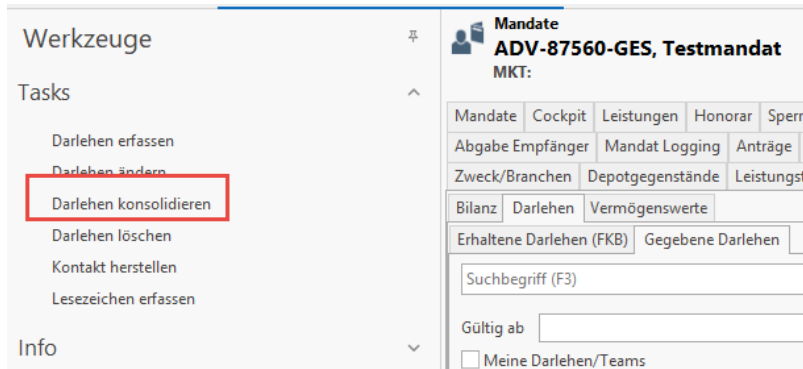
Werkzeuge

Tasks

Darlehen erfassen
Darlehen ändern
Darlehen konsolidieren
Darlehen löschen
Kontakt herstellen
Lesezeichen erfassen

Info

Mandate
ADV-87560-GES, Testmandat
MKT:

Mandate | Cockpit | Leistungen | Honorar | Sper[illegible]
Abgabe Empfänger | Mandat Logging | Anträge
Zweck/Branchen | Depotgegenstände | Leistungs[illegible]
Bilanz | Darlehen | Vermögenswerte
Erhaltene Darlehen (FKB) | Gegebene Darlehen

Suchbegriff (F3)

Gültig ab

Meine Darlehen/Teams